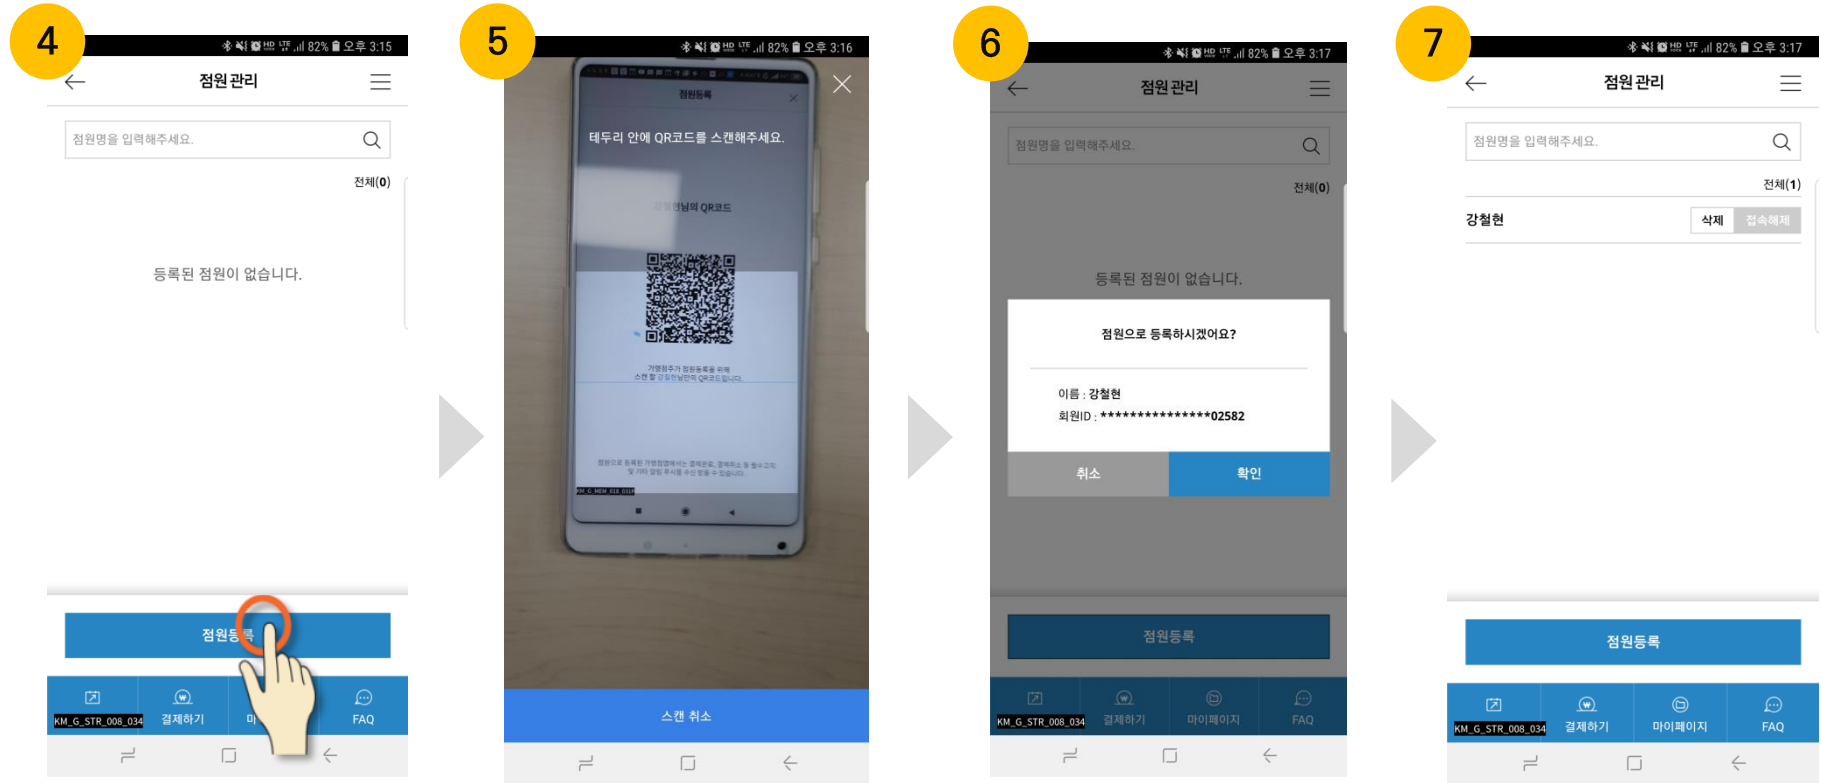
4

82% 오후 3:15

점원 관리

점원명을 입력해주세요.

전체(0)

등록된 점원이 없습니다.

점원등록

KM_G_STR_008_034

결제하기

마

FAQ

5

82% 오후 3:16

점원등록

테두리 안에 QR코드를 스캔해주세요.

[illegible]님의 QR코드

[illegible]

스캔 취소

6

82% 오후 3:17

점원 관리

점원명을 입력해주세요.

전체(0)

등록된 점원이 없습니다.

점원으로 등록하시겠어요?

이름 : 강철현

회원ID : ***************02582

취소

확인

점원등록

KM_G_STR_008_034

결제하기

마이페이지

FAQ

7

82% 오후 3:17

점원 관리

점원명을 입력해주세요.

전체(1)

강철현

삭제

접속해제

점원등록

KM_G_STR_008_034

결제하기

마이페이지

FAQ